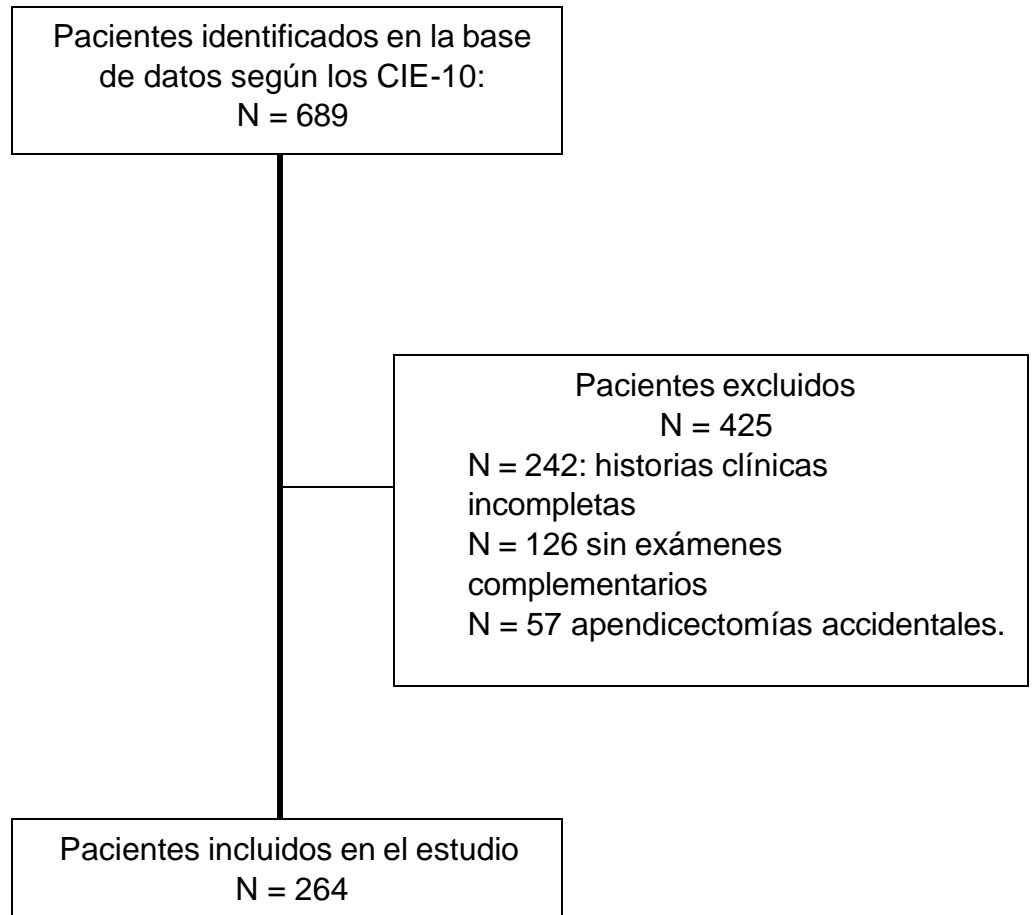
Pacientes identificados en la base de datos según los CIE-10:
N = 689

Pacientes excluidos
N = 425
N = 242: historias clínicas incompletas
N = 126 sin exámenes complementarios
N = 57 apendicectomías accidentales.

Pacientes incluidos en el estudio
N = 264